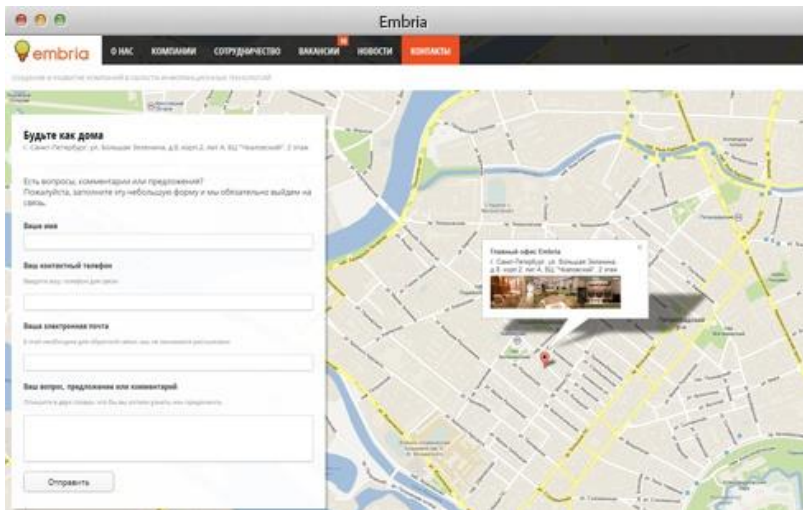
Embria

embria

О НАС
КОМПАНИИ
СОТРУДНИЧЕСТВО
ВАКАНСИИ
НОВОСТИ
КОНТАКТЫ

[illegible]

Будьте как дома

г. Санкт-Петербург, ул. Большая Зеленина, д.8, корп.2, лит.А, БЦ "Чкаловский", 2 этаж

Есть вопросы, комментарии или предложения? Пожалуйста, заполните эту небольшую форму и мы обязательно выйдем на связь.

Ваше имя

Ваш контактный телефон

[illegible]

Ваша электронная почта

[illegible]

Ваш вопрос, предложение или комментарий

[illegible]

Отправить

Главный офис Embria

г. Санкт-Петербург, ул. Большая Зеленина, д.8, корп.2, лит.А, БЦ "Чкаловский", 2 этаж